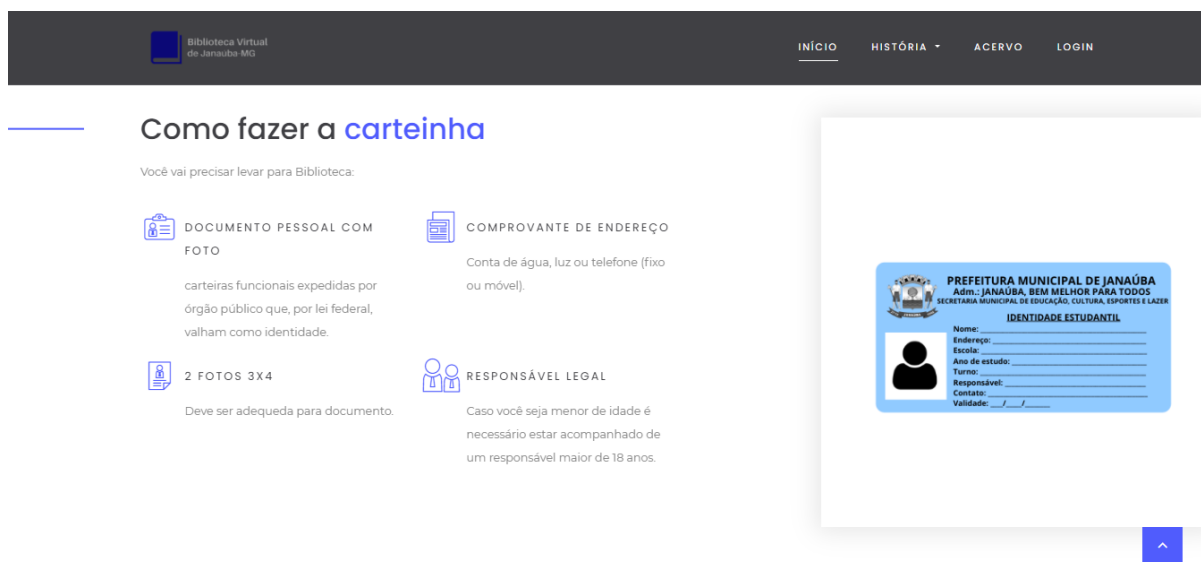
Biblioteca Virtual de Janaúba-MG

INÍCIO HISTÓRIA ACERVO LOGIN

Como fazer a carteinha

Você vai precisar levar para Biblioteca:

DOCUMENTO PESSOAL COM FOTO

carteiras funcionais expedidas por órgão público que, por lei federal, valham como identidade.

COMPROVANTE DE ENDEREÇO

Conta de água, luz ou telefone (fixo ou móvel).

2 FOTOS 3X4

Deve ser adequeda para documento.

RESPONSÁVEL LEGAL

Caso você seja menor de idade é necessário estar acompanhado de um responsável maior de 18 anos.

PREFEITURA MUNICIPAL DE JANAÚBA
Adm.: JANAÚBA, BEM MELHOR PARA TODOS
SECRETARIA MUNICIPAL DE EDUCAÇÃO, CULTURA, ESPORTES E LAZER
IDENTIDADE ESTUDANTIL
Nome:
Endereço:
Escola:
Ano de estudo:
Turno:
Responsável:
Contato:
Validade: ___/___/_____